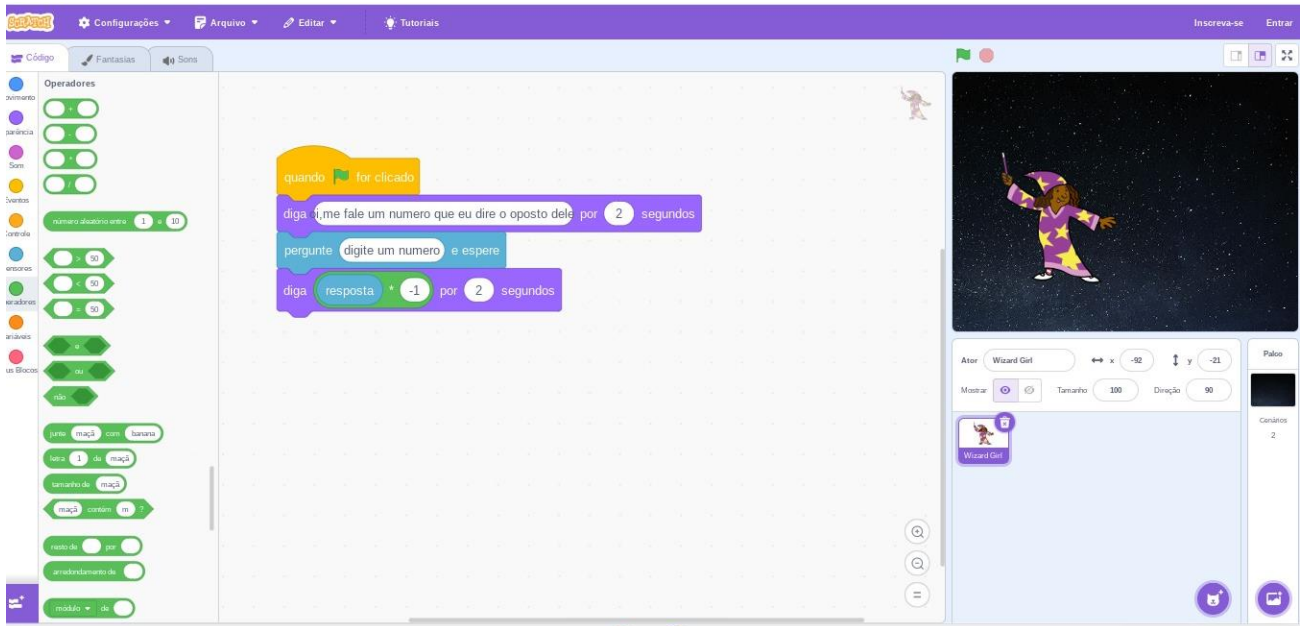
SCRATCH Configurações ▾ Arquivo ▾ Editar ▾ Tutoriais Inscreva-se Entrar

Código Fantasias Sons

ovimento
parência
Som
Eventos
Controle
ensores
eradores
ariáveis
us Blocos

Operadores

+
-
*
/

número aleatório entre 1 e 10

> 50
< 50
= 50

e
ou
não

junte maçã com banana
letra 1 de maçã
tamanho de maçã
maçã contém m ?

resto de por
arredondamento de

módulo ▾ de

quando for clicado
diga oi,me fale um numero que eu dire o oposto dele por 2 segundos
pergunte digite um numero e espere
diga resposta * -1 por 2 segundos

Ator Wizard Girl x -92 y -21
Mostrar Tamanho 100 Direção 90

Wizard Girl

Palco
Cenários
2